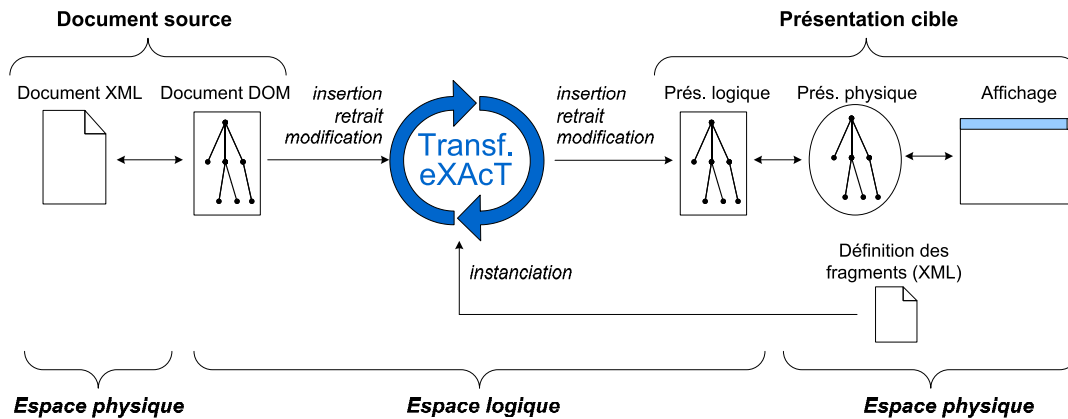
Document source

Présentation cible

Document XML

Document DOM

insertion retrait modification

Transf. eXAcT

insertion retrait modification

Prés. logique

Prés. physique

Affichage

Définition des fragments (XML)

instanciation

Espace physique

Espace logique

Espace physique